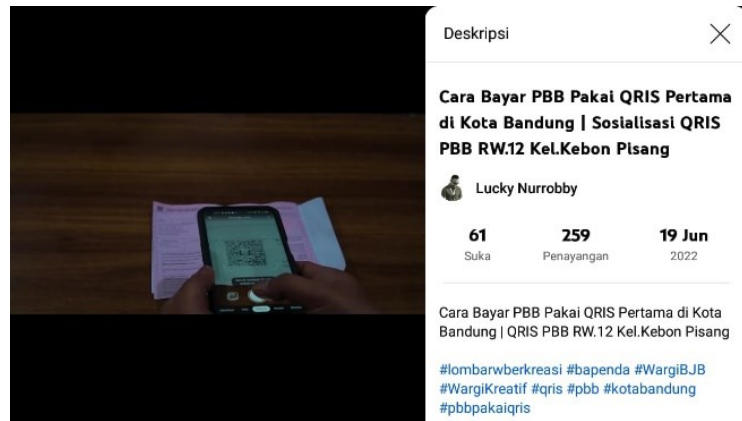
Deskripsi

Cara Bayar PBB Pakai QRIS Pertama di Kota Bandung | Sosialisasi QRIS PBB RW.12 Kel.Kebon Pisang

Lucky Nurrobby

| 61 | 259 | 19 Jun |
|---|---|---|
| Suka | Penayangan | 2022 |

Cara Bayar PBB Pakai QRIS Pertama di Kota Bandung | QRIS PBB RW.12 Kel.Kebon Pisang

#lombarwberkreasi #bapenda #WargiBJB #WargiKreatif #qris #pbb #kotabandung #pbbpakaiqris